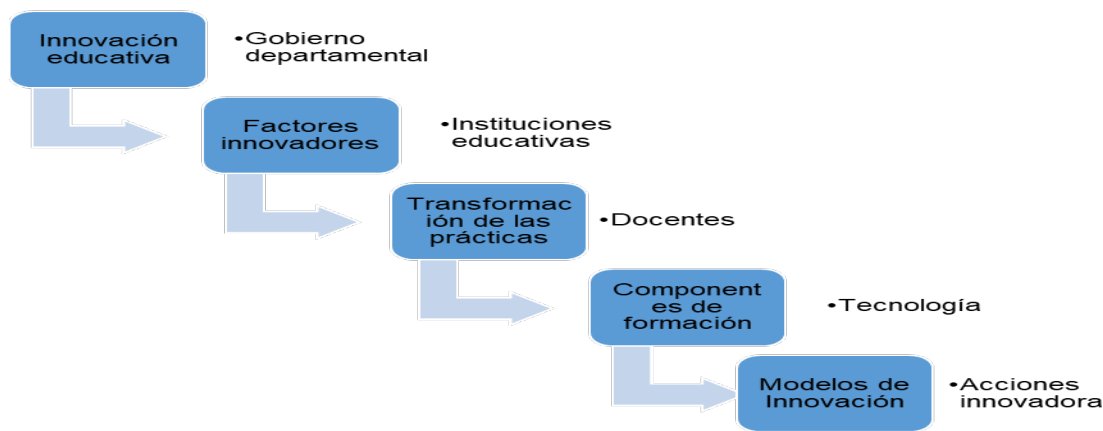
Innovación educativa

•Gobierno departamental

Factores innovadores

•Instituciones educativas

Transformac ión de las prácticas

•Docentes

Component es de formación

•Tecnología

Modelos de Innovación

•Acciones innovadora